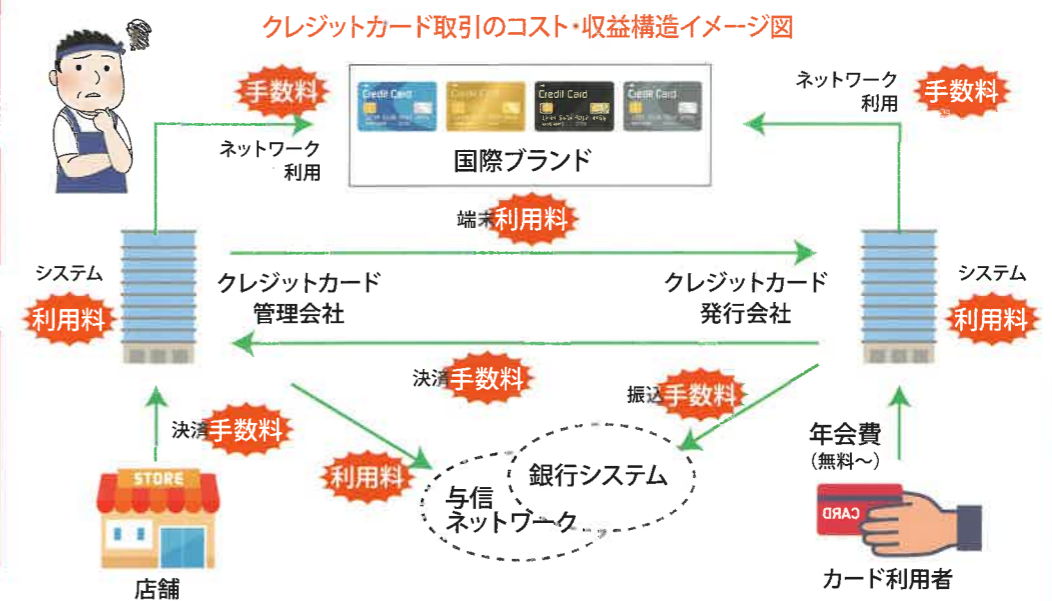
クレジットカード取引のコスト・収益構造イメージ図

手数料
ネットワーク利用

Credit Card
Credit Card
Credit Card
Credit Card

国際ブランド

ネットワーク利用
手数料

端末利用料

システム
利用料

クレジットカード管理会社

クレジットカード発行会社

システム
利用料

決済手数料

振込手数料

決済手数料

利用料

銀行システム

与信ネットワーク

年会費
(無料〜)

STORE

CARD

店舗

カード利用者